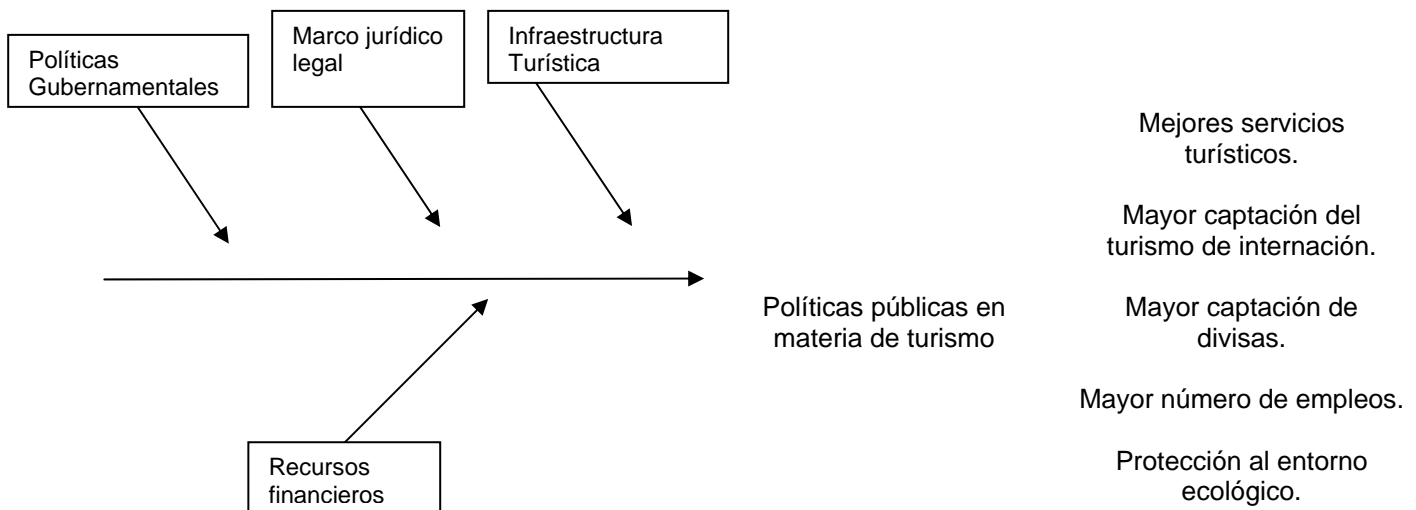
Políticas Gubernamentales

Marco jurídico legal

Infraestructura Turística

Recursos financieros

Políticas públicas en materia de turismo

Mejores servicios turísticos.

Mayor captación del turismo de internación.

Mayor captación de divisas.

Mayor número de empleos.

Protección al entorno ecológico.